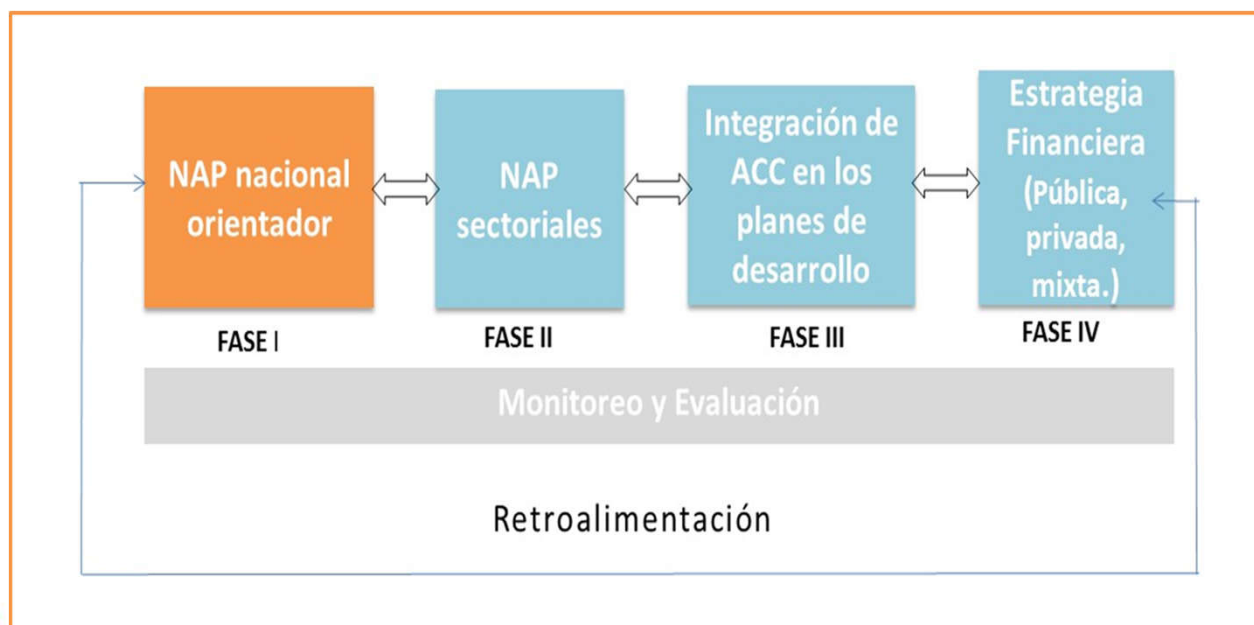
NAP nacional orientador

FASE I

NAP sectoriales

FASE II

Integración de ACC en los planes de desarrollo

FASE III

Estrategia Financiera (Pública, privada, mixta.)

FASE IV

Monitoreo y Evaluación

Retroalimentación